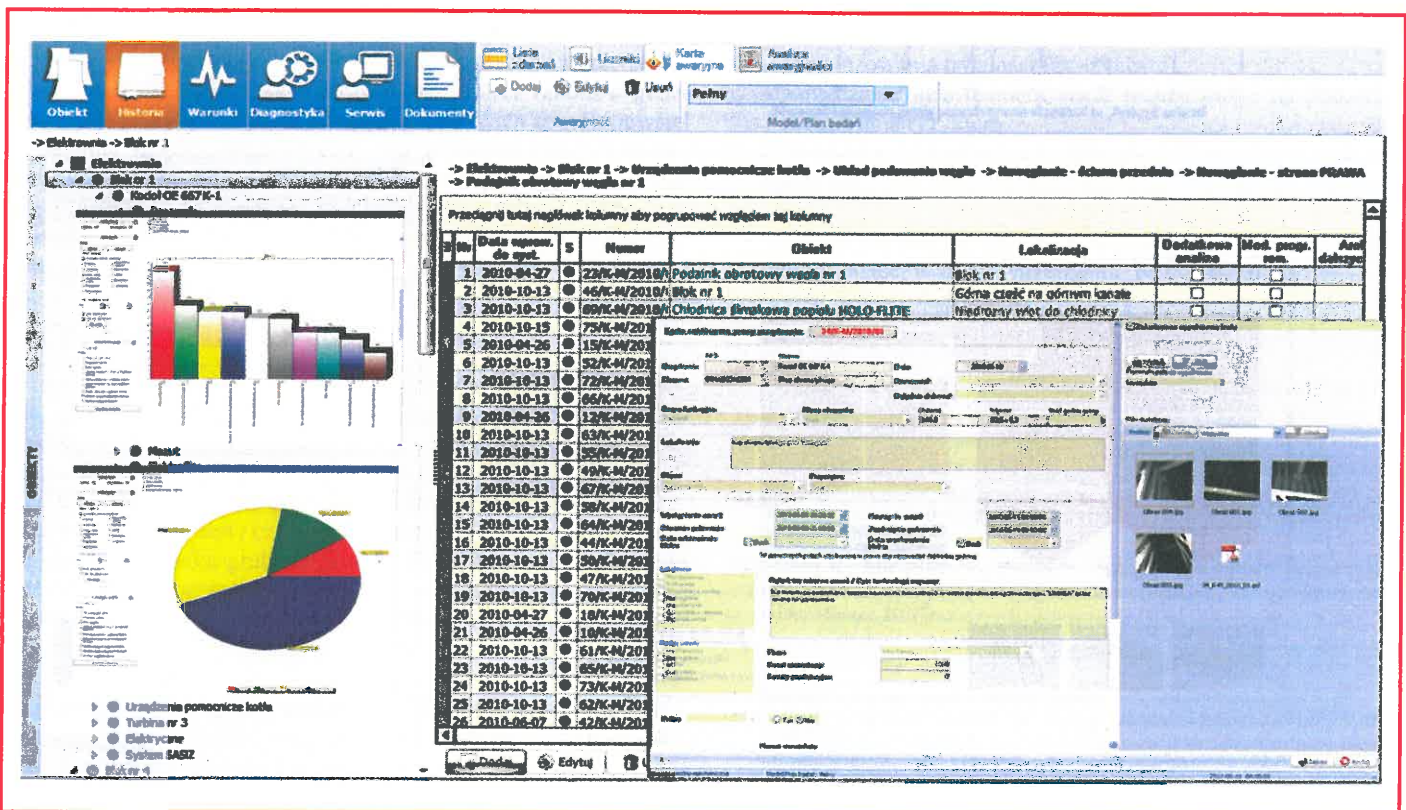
Obiekt Historia Warunki Diagnostyka Serwis Dokumenty

Lista zdarzeń
Liczniki
Karta awaryjna
Analiza awaryjności

Dodaj Edytuj Usuń
Pełny
Awaryjność
Model/Plan badań

-> Elektrownia -> Blok nr 1

Elektrownia
Blok nr 1
Kocioł OE 657K-1

Mazut

Urządzenia pomocnicze kotła
Turbina nr 3
Elektryczne
System SASIZ
Blok nr 4

OBIEKTY

-> Elektrownia -> Blok nr 1 -> Urządzenia pomocnicze kotła -> Układ podawania węgla -> Nawęglanie - ściana przednia -> Nawęglanie - strona PRAWA -> Podajnik obrotowy węgla nr 1

Przeciągnij tutaj nagłówek kolumny aby pogrupować względem tej kolumny

| Lp. | Data zgłosz. do uzyt. | S | Numer | Obiekt | Lokalizacja | Dodatkowa analiza | Mod. progr. rem. | Ana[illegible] |
|---|---|---|---|---|---|---|---|---|
| 1 | 2010-04-27 | | 22/K-M/2010/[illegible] | Podajnik obrotowy węgla nr 1 | Blok nr 1 | | | |
| 2 | 2010-10-13 | | 46/K-M/2010/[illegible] | Blok nr 1 | Górna część na górnym kanale | | | |
| 3 | 2010-10-13 | | 69/K-M/2010/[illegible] | Chłodnica ślimakowa popiołu HOLO-FLITE | Nadmorny wlot do chłodnicy | | | |
| 4 | 2010-10-15 | | 75/K-M/20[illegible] | | | | | |
| 5 | 2010-04-26 | | 15/K-M/20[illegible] | | | | | |
| 6 | 2010-10-13 | | 32/K-M/20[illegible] | | | | | |
| 7 | 2010-10-13 | | 72/K-M/20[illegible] | | | | | |
| 8 | 2010-10-13 | | 66/K-M/20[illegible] | | | | | |
| 9 | 2010-04-26 | | 12/K-M/20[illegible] | | | | | |
| 10 | 2010-10-13 | | 63/K-M/20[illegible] | | | | | |
| 11 | 2010-10-13 | | 55/K-M/20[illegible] | | | | | |
| 12 | 2010-10-13 | | 49/K-M/20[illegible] | | | | | |
| 13 | 2010-10-13 | | 67/K-M/20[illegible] | | | | | |
| 14 | 2010-10-13 | | 58/K-M/20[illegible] | | | | | |
| 15 | 2010-10-13 | | 64/K-M/20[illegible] | | | | | |
| 16 | 2010-10-13 | | 44/K-M/20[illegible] | | | | | |
| 17 | 2010-10-13 | | 30/K-M/20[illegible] | | | | | |
| 18 | 2010-10-13 | | 47/K-M/20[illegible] | | | | | |
| 19 | 2010-10-13 | | 70/K-M/20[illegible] | | | | | |
| 20 | 2010-04-27 | | 19/K-M/20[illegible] | | | | | |
| 21 | 2010-04-26 | | 10/K-M/20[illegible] | | | | | |
| 22 | 2010-10-13 | | 61/K-M/20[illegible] | | | | | |
| 23 | 2010-10-13 | | 65/K-M/20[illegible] | | | | | |
| 24 | 2010-10-13 | | 73/K-M/20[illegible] | | | | | |
| 25 | 2010-10-13 | | 62/K-M/20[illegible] | | | | | |
| 26 | 2010-06-07 | | 42/K-M/20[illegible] | | | | | |

Dodaj Edytuj

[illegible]